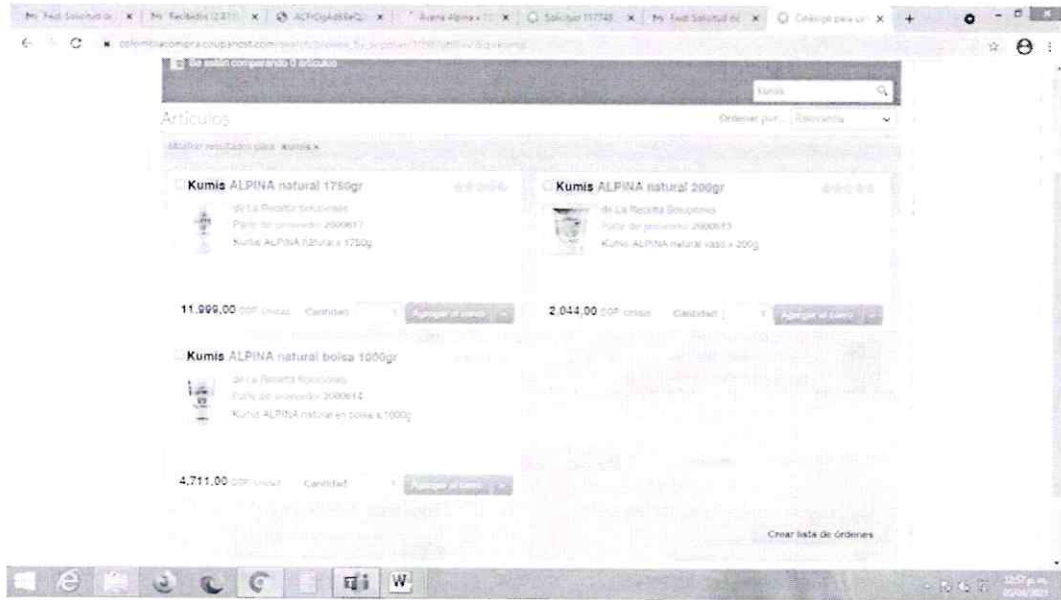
M Fwd: Solicitud de | M Recibidos (2.871) | ACFrOgAd6BeQ | Avena Alpina x | Solicitud 117748 | M Fwd: Solicitud de | Catálogo para un

colombiacompra.coupahost.com/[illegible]

No están comparando 0 artículos

Kumis

Artículos

Ordenar por... Relevancia

Mostrar resultados para: kumis x

Kumis ALPINA natural 1750gr

de La Receta Soluciones
Parte de proveedor 2000617
Kumis ALPINA natural x 1750g

11.999,00 COP Unidad Cantidad 1 Agregar al carro

Kumis ALPINA natural 200gr

de La Receta Soluciones
Parte de proveedor 2000613
Kumis ALPINA natural vaso x 200g

2.044,00 COP Unidad Cantidad 1 Agregar al carro

Kumis ALPINA natural bolsa 1000gr

de La Receta Soluciones
Parte de proveedor 2000614
Kumis ALPINA natural en bolsa x 1000g

4.711,00 COP Unidad Cantidad 1 Agregar al carro

Crear lista de órdenes

12:57 p.m.
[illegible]